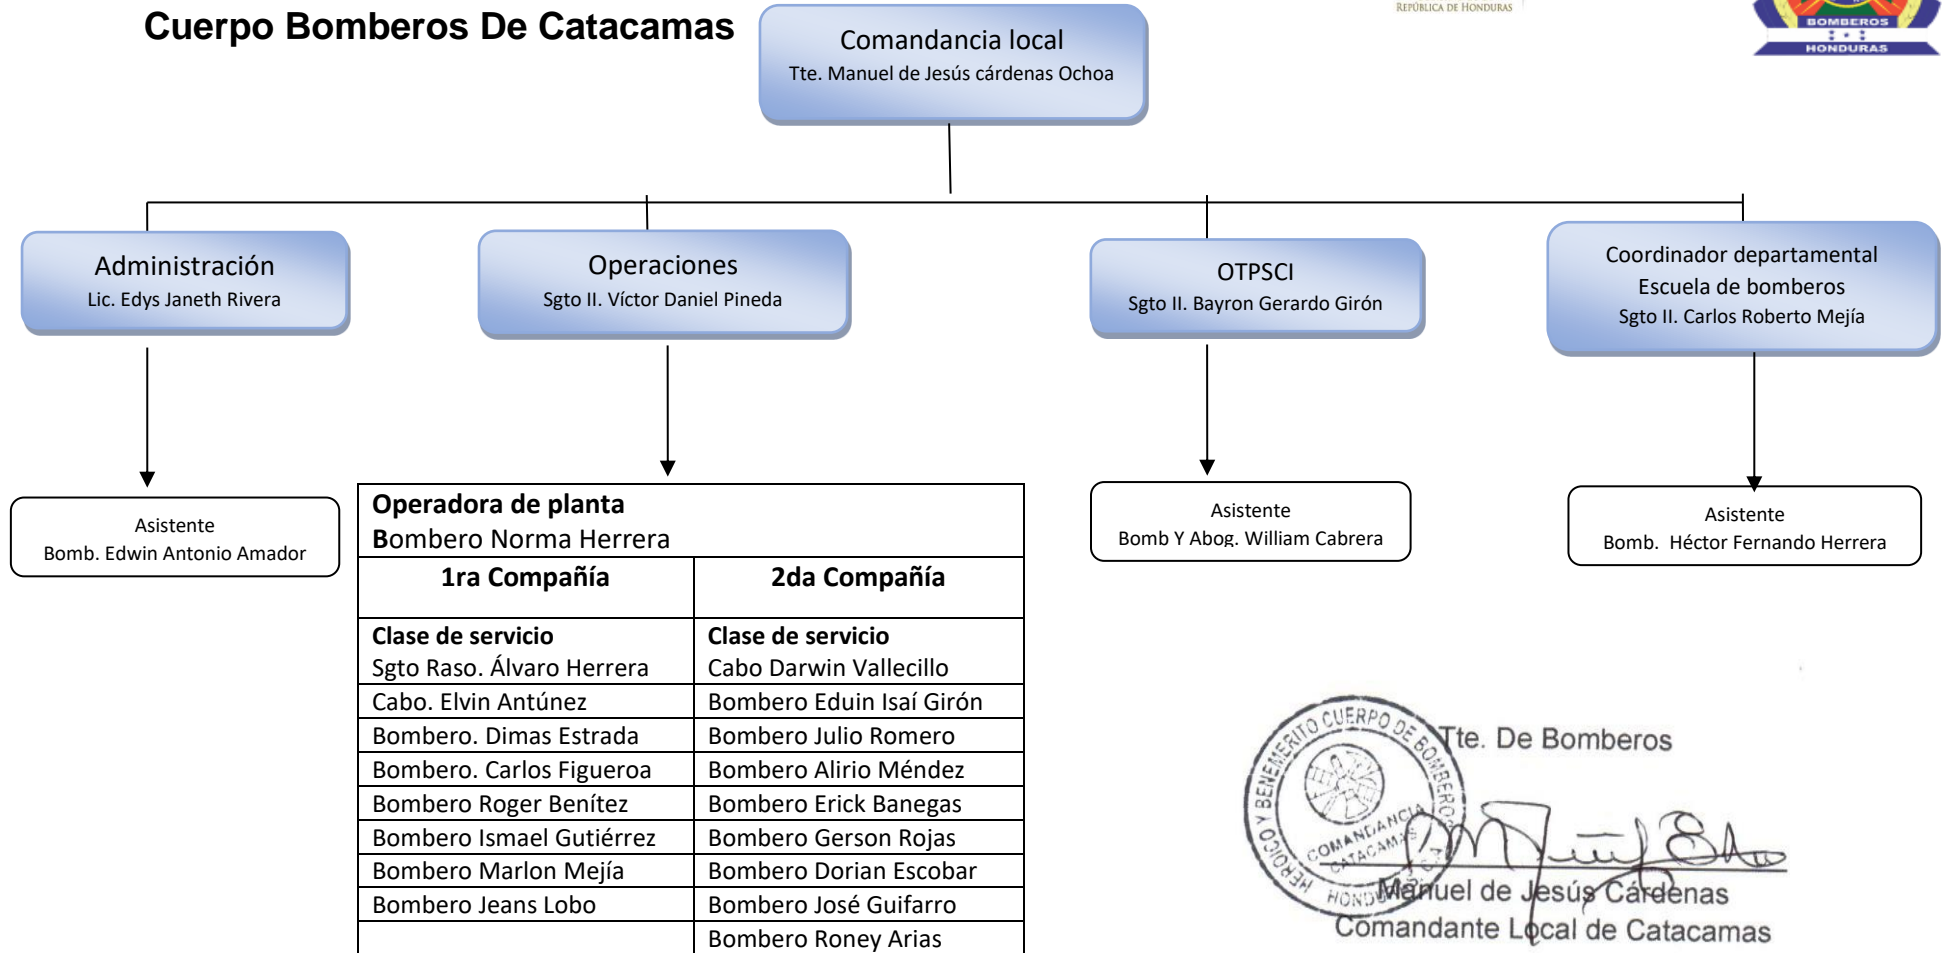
REPÚBLICA DE HONDURAS

BOMBEROS HONDURAS

Cuerpo Bomberos De Catacamas

Comandancia local
Tte. Manuel de Jesús cárdenas Ochoa

Administración
Lic. Edys Janeth Rivera

Operaciones
Sgto II. Víctor Daniel Pineda

OTPSCI
Sgto II. Bayron Gerardo Girón

Coordinador departamental
Escuela de bomberos
Sgto II. Carlos Roberto Mejía

Asistente
Bomb. Edwin Antonio Amador

| Operadora de planta Bombero Norma Herrera | |
|---|---|
| 1ra Compañía | 2da Compañía |
| Clase de servicio Sgto Raso. Álvaro Herrera | Clase de servicio Cabo Darwin Vallecillo |
| Cabo. Elvin Antúnez | Bombero Eduin Isaí Girón |
| Bombero. Dimas Estrada | Bombero Julio Romero |
| Bombero. Carlos Figueroa | Bombero Alirio Méndez |
| Bombero Roger Benítez | Bombero Erick Banegas |
| Bombero Ismael Gutiérrez | Bombero Gerson Rojas |
| Bombero Marlon Mejía | Bombero Dorian Escobar |
| Bombero Jeans Lobo | Bombero José Guifarro |
| | Bombero Roney Arias |

Asistente
Bomb Y Abog. William Cabrera

Asistente
Bomb. Héctor Fernando Herrera

HEROICO Y BENEMERITO CUERPO DE BOMBEROS COMANDANCIA CATACAMAS HONDURAS

Tte. De Bomberos
Manuel de Jesús Cárdenas
Comandante Local de Catacamas